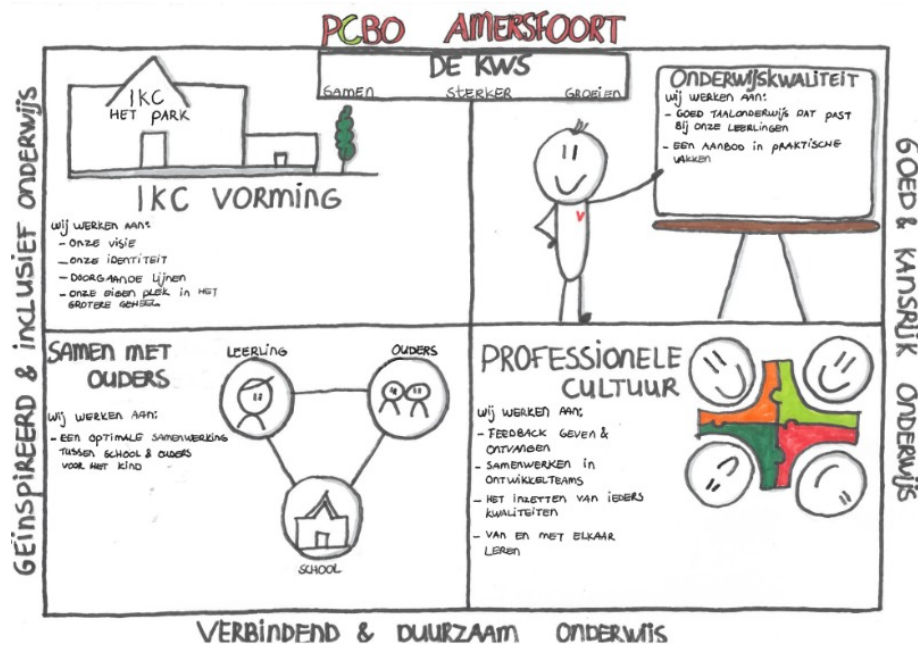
PCBO AMERSFOORT

DE KWS
SAMEN STERKER GROEIEN

GEÏNSPIREERD & INCLUSIEF ONDERWIJS

IKC HET PARK

IKC VORMING

Wij werken aan:
- onze visie
- onze identiteit
- doorgaande lijnen
- onze eigen plek in het grotere geheel

ONDERWIJSKWALITEIT
Wij werken aan:
- Goed taalonderwijs dat past bij onze leerlingen
- Een aanbod in praktische vakken

GOED & KANSRIJK ONDERWIJS

SAMEN MET OUDERS
Wij werken aan:
- Een optimale samenwerking tussen school & ouders voor het kind

LEERLING
OUDERS
SCHOOL

PROFESSIONELE CULTUUR
Wij werken aan:
- Feedback geven & ontvangen
- Samenwerken in ontwikkelteams
- Het inzetten van ieders kwaliteiten
- Van en met elkaar leren

VERBINDEND & DUURZAAM ONDERWIJS